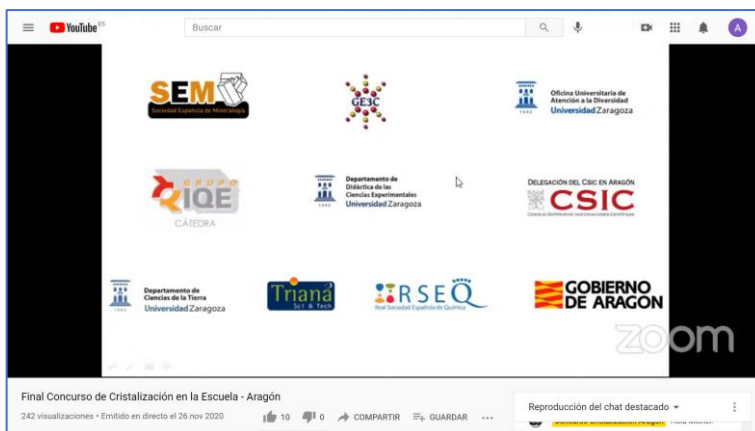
YouTube ES

Buscar

A

SEM
Sociedad Española de Mineralogía

GE3C

Oficina Universitaria de Atención a la Diversidad
Universidad Zaragoza

GRUPO IQE
CÁTEDRA

Departamento de Didáctica de las Ciencias Experimentales
Universidad Zaragoza

DELEGACIÓN DEL CSIC EN ARAGÓN
CSIC
CONSEJO SUPERIOR DE INVESTIGACIONES CIENTÍFICAS

Departamento de Ciencias de la Tierra
Universidad Zaragoza

Triana
Sci & Tech

RSEQ
Real Sociedad Española de Química

GOBIERNO DE ARAGON

zoom

Final Concurso de Cristalización en la Escuela - Aragón

242 visualizaciones • Emitido en directo el 26 nov 2020

10 0 COMPARTIR GUARDAR ...

Reproducción del chat destacado